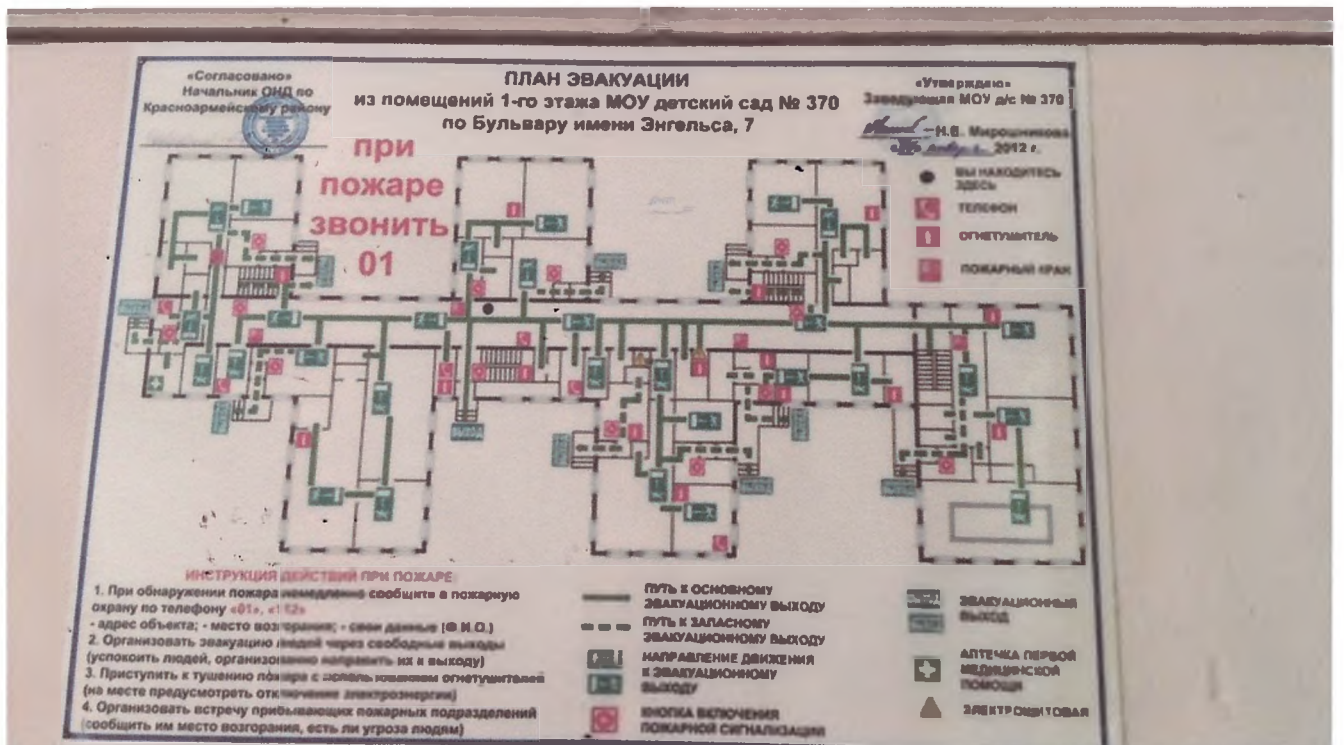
«Согласовано»
Начальник ОНД по
Красноармейскому району

ПЛАН ЭВАКУАЦИИ
из помещений 1-го этажа МОУ детский сад № 370
по Бульвару имени Энгельса, 7

«Утверждаю»
Заведующая МОУ д/с № 370
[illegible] – Н.В. Мирошникова
«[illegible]» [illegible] 2012 г.

при
пожаре
звонить
01

ВЫ НАХОДИТЕСЬ ЗДЕСЬ
ТЕЛЕФОН
ОГНЕТУШИТЕЛЬ
ПОЖАРНЫЙ КРАН

ИНСТРУКЦИЯ ДЕЙСТВИЙ ПРИ ПОЖАРЕ
1. При обнаружении пожара немедленно сообщить в пожарную охрану по телефону «01», «112»
- адрес объекта; - место возгорания; - свои данные (Ф.И.О.)
2. Организовать эвакуацию людей через свободные выходы (успокоить людей, организованно направить их к выходу)
3. Приступить к тушению пожара с использованием огнетушителя (на месте предусмотреть отключение электроэнергии)
4. Организовать встречу прибывающих пожарных подразделений (сообщить им место возгорания, есть ли угроза людям)

ПУТЬ К ОСНОВНОМУ ЭВАКУАЦИОННОМУ ВЫХОДУ
ПУТЬ К ЗАПАСНОМУ ЭВАКУАЦИОННОМУ ВЫХОДУ
НАПРАВЛЕНИЕ ДВИЖЕНИЯ К ЭВАКУАЦИОННОМУ ВЫХОДУ
КНОПКА ВКЛЮЧЕНИЯ ПОЖАРНОЙ СИГНАЛИЗАЦИИ
ЭВАКУАЦИОННЫЙ ВЫХОД
АПТЕЧКА ПЕРВОЙ МЕДИЦИНСКОЙ ПОМОЩИ
ЭЛЕКТРОЩИТОВАЯ